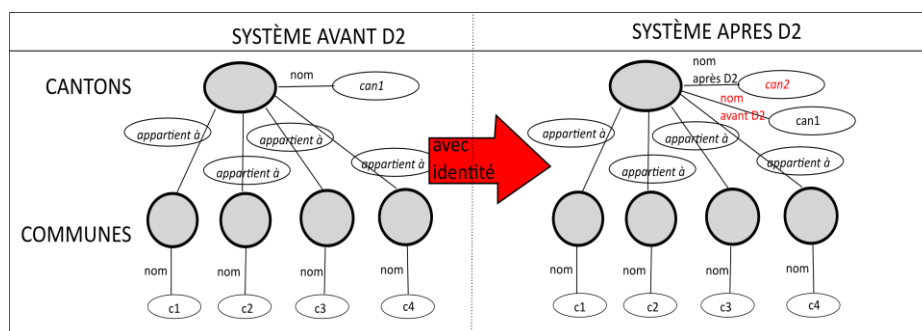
SYSTÈME AVANT D2

CANTONS

nom

can1

appartient à

appartient à

appartient à

appartient à

COMMUNES

nom

nom

nom

nom

c1

c2

c3

c4

avec identité

SYSTÈME APRES D2

nom après D2

can2

nom avant D2

can1

appartient à

appartient à

appartient à

appartient à

nom

nom

nom

nom

c1

c2

c3

c4